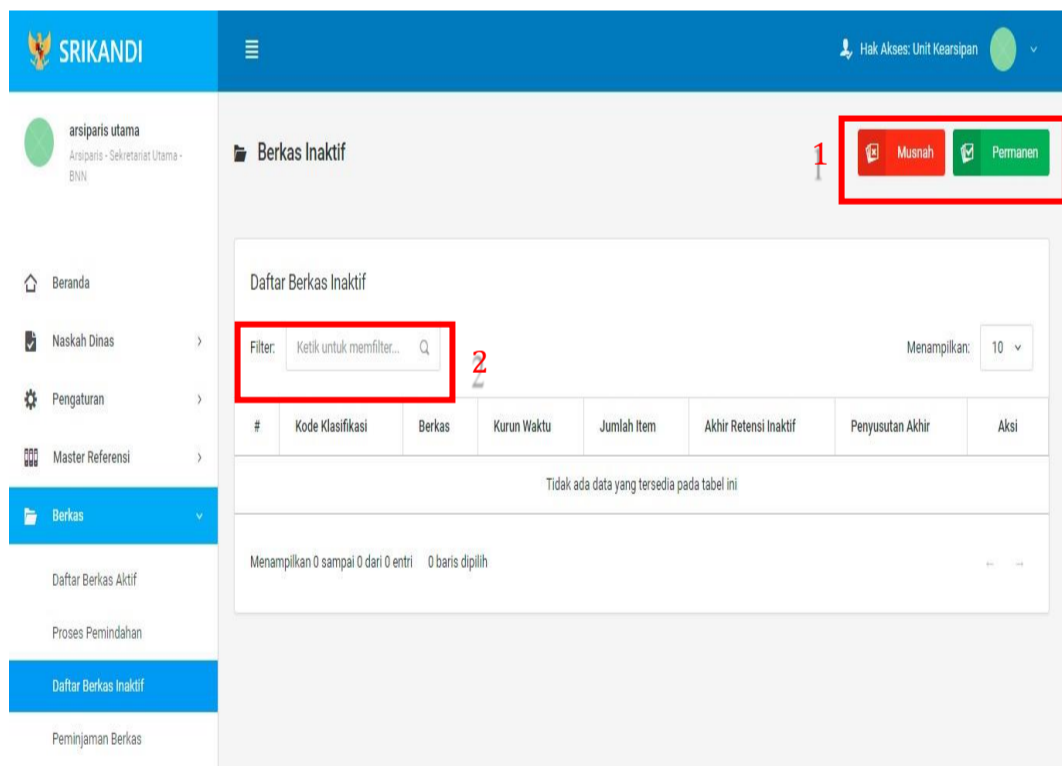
SRIKANDI

Hak Akses: Unit Kearsipan

arsiparis utama
Arsiparis - Sekretariat Utama - BNN

Beranda
Naskah Dinas
Pengaturan
Master Referensi
Berkas
Daftar Berkas Aktif
Proses Pemindahan
Daftar Berkas Inaktif
Peminjaman Berkas

Berkas Inaktif

1

Musnah
Permanen

Daftar Berkas Inaktif

Filter: Ketik untuk memfilter...

2

Menampilkan: 10

| # | Kode Klasifikasi | Berkas | Kurun Waktu | Jumlah Item | Akhir Retensi Inaktif | Penyusutan Akhir | Aksi |
|---|---|---|---|---|---|---|---|
| Tidak ada data yang tersedia pada tabel ini | | | | | | | |

Menampilkan 0 sampai 0 dari 0 entri 0 baris dipilih